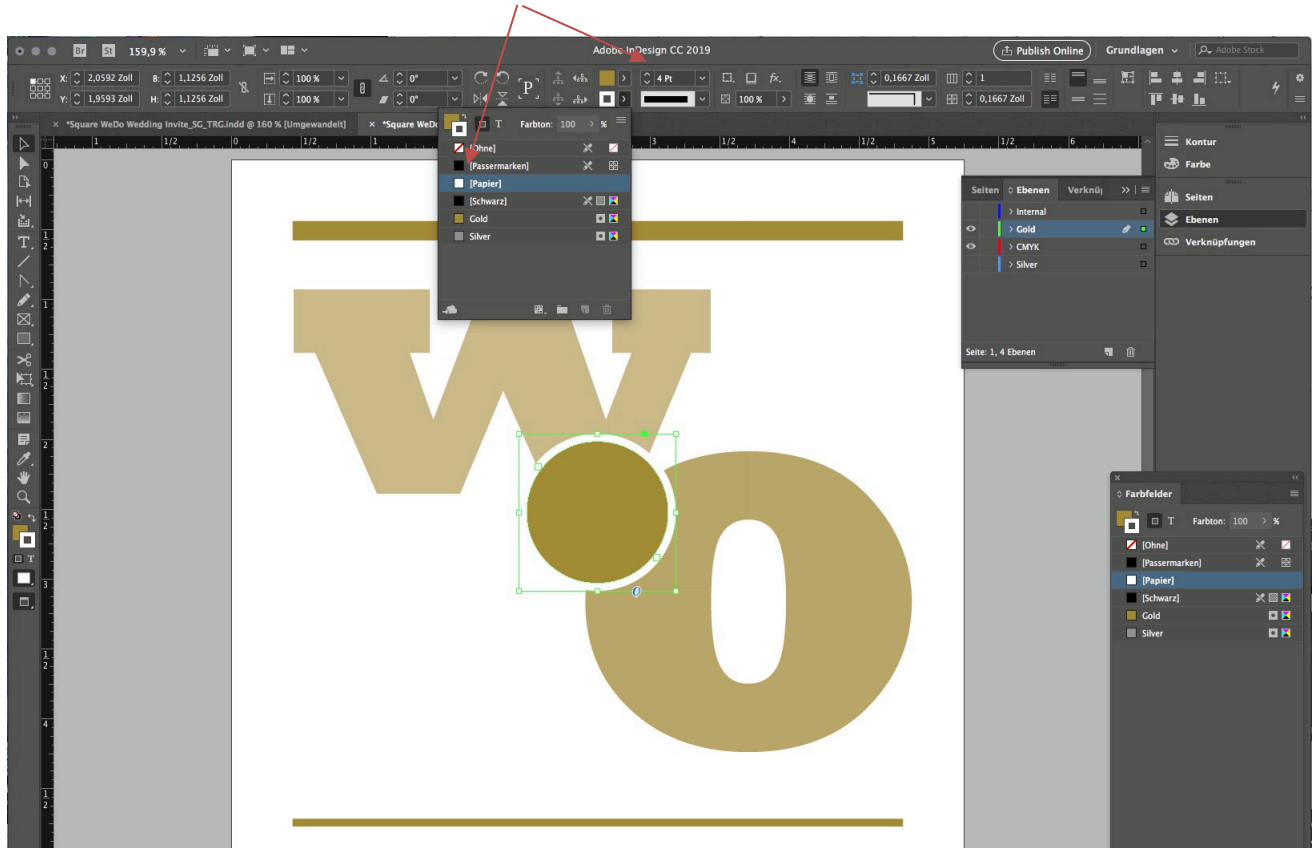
Br St 159,9 %

Adobe InDesign CC 2019

Publish Online Grundlagen Adobe Stock

X: 2,0592 Zoll B: 1,1256 Zoll 100 % 0° 4 Pt 0,1667 Zoll 1
Y: 1,9593 Zoll H: 1,1256 Zoll 100 % 0° 100 % 0,1667 Zoll

*Square WeDo Wedding Invite_SG_TRG.indd @ 160 % [Umgewandelt] *Square WeDo

Farbton: 100 %

[Ohne]
[Passermarken]
[Papier]
[Schwarz]
Gold
Silver

Seiten Ebenen Verknüp

Internal
Gold
CMYK
Silver

Seite: 1, 4 Ebenen

Kontur
Farbe
Seiten
Ebenen
Verknüpfungen

Farbfelder

Farbton: 100 %

[Ohne]
[Passermarken]
[Papier]
[Schwarz]
Gold
Silver